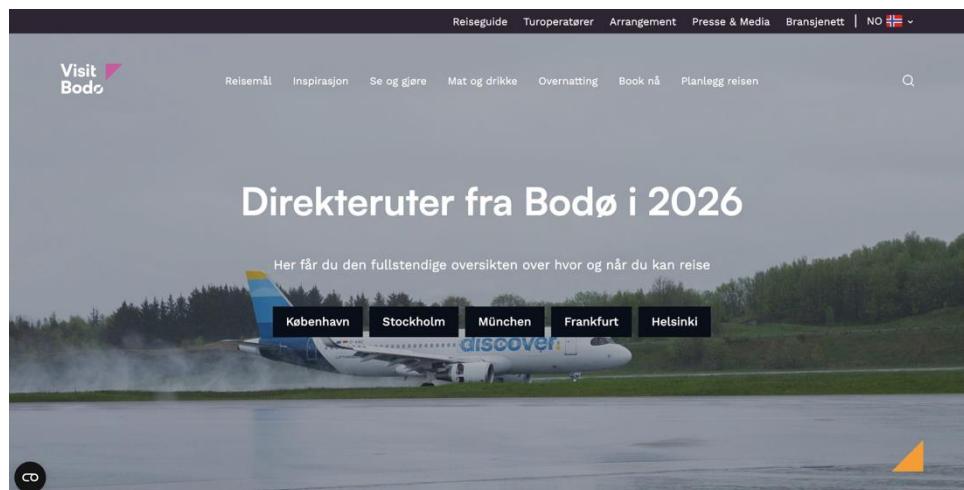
Reiseguide Turoperatører Arrangement Presse & Media Bransjenett | NO

Visit Bodø

Reisemål Inspirasjon Se og gjøre Mat og drikke Overnatting Book nå Planlegg reisen

Direkteruter fra Bodø i 2026

Her får du den fullstendige oversikten over hvor og når du kan reise

København Stockholm München Frankfurt Helsinki

discover